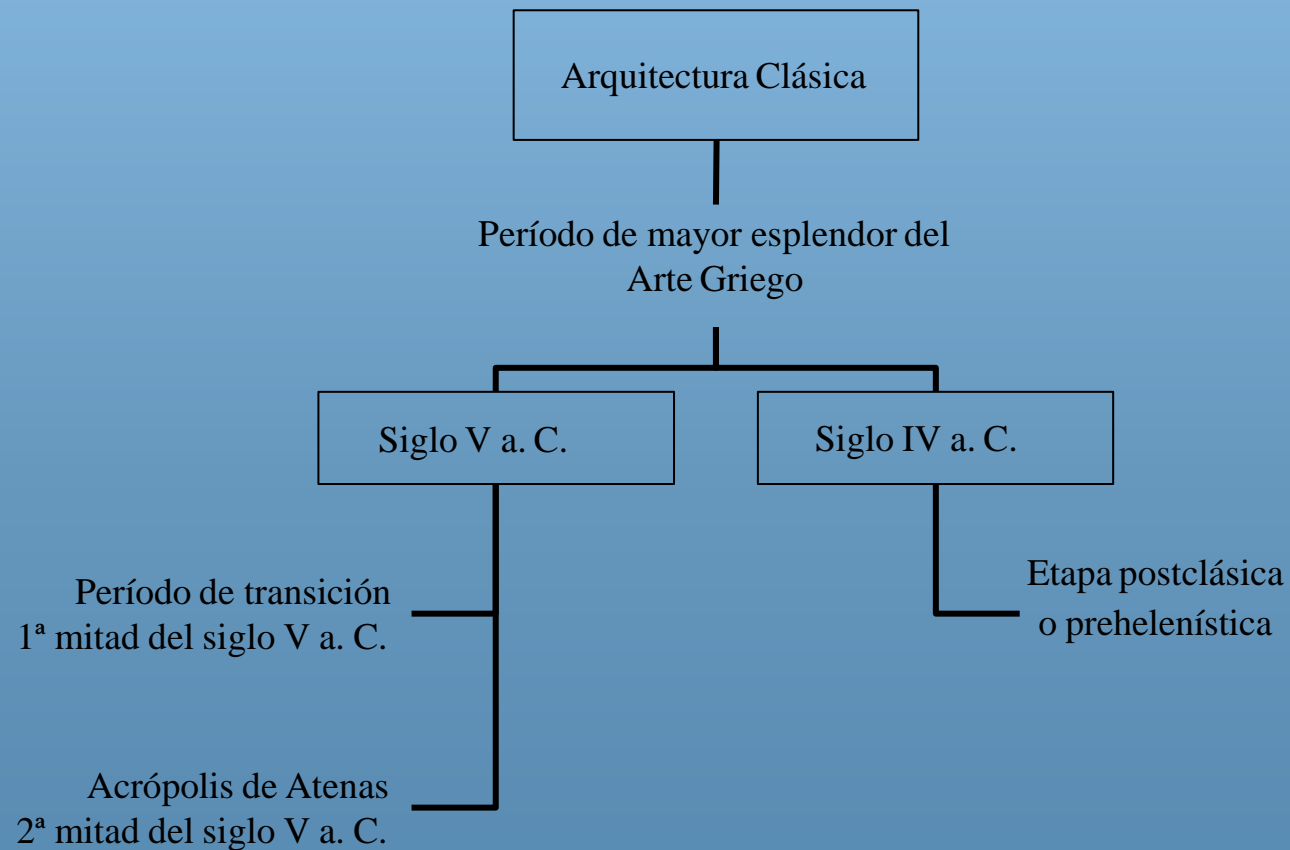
Arquitectura Clásica

Período de mayor esplendor del Arte Griego

Siglo V a. C.

Siglo IV a. C.

Período de transición
1ª mitad del siglo V a. C.

Acrópolis de Atenas
2ª mitad del siglo V a. C.

Etapa postclásica o prehelenística